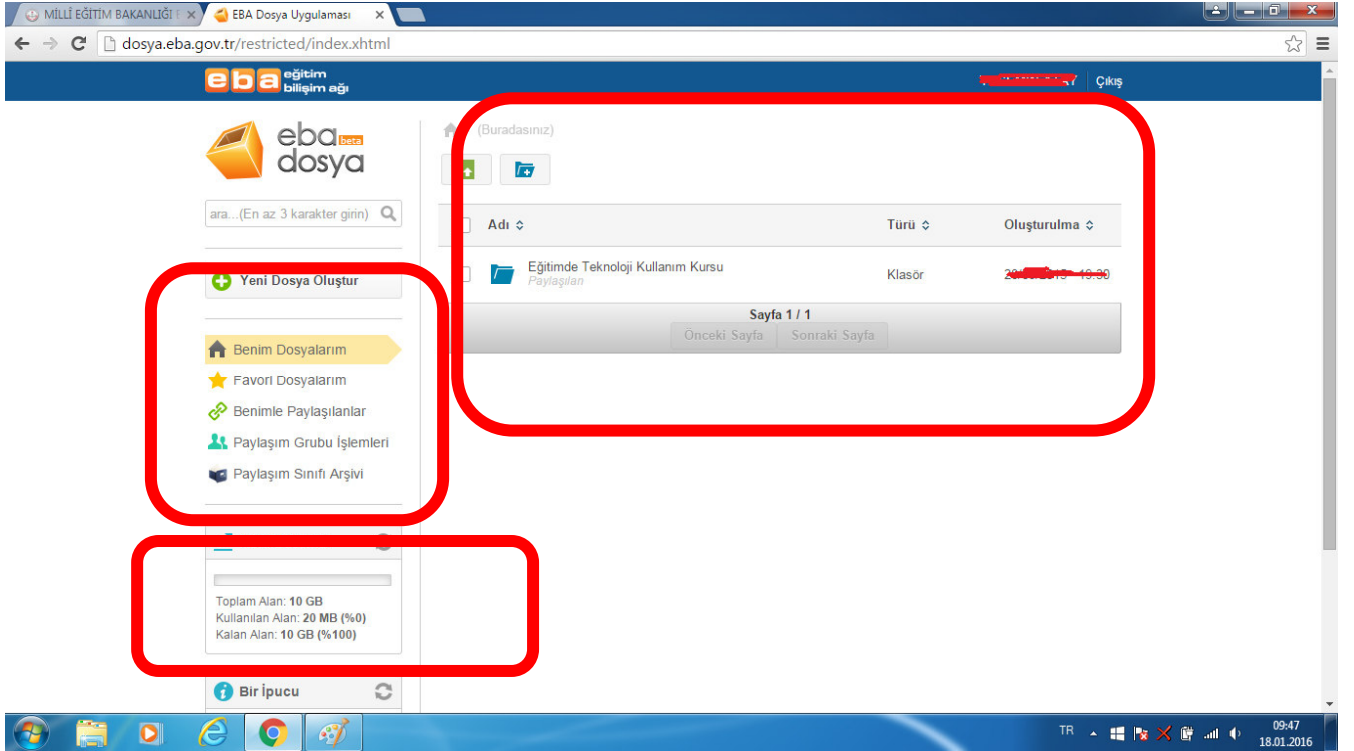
MİLLİ EĞİTİM BAKANLIĞI ×
EBA Dosya Uygulaması ×

dosya.eba.gov.tr/restricted/index.xhtml

eba eğitim bilişim ağı
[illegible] Çıkış

eba beta dosya

ara...(En az 3 karakter girin)

Yeni Dosya Oluştur

Benim Dosyalarım
Favori Dosyalarım
Benimle Paylaşılanlar
Paylaşım Grubu İşlemleri
Paylaşım Sınıfı Arşivi

Toplam Alan: 10 GB
Kullanılan Alan: 20 MB (%0)
Kalan Alan: 10 GB (%100)

Bir İpucu

(Buradasınız)

| Adı | Türü | Oluşturulma |
|---|---|---|
| Eğitimde Teknoloji Kullanım Kursu Paylaşılan | Klasör | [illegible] |

Sayfa 1 / 1
Önceki Sayfa Sonraki Sayfa

TR
09:47
18.01.2016